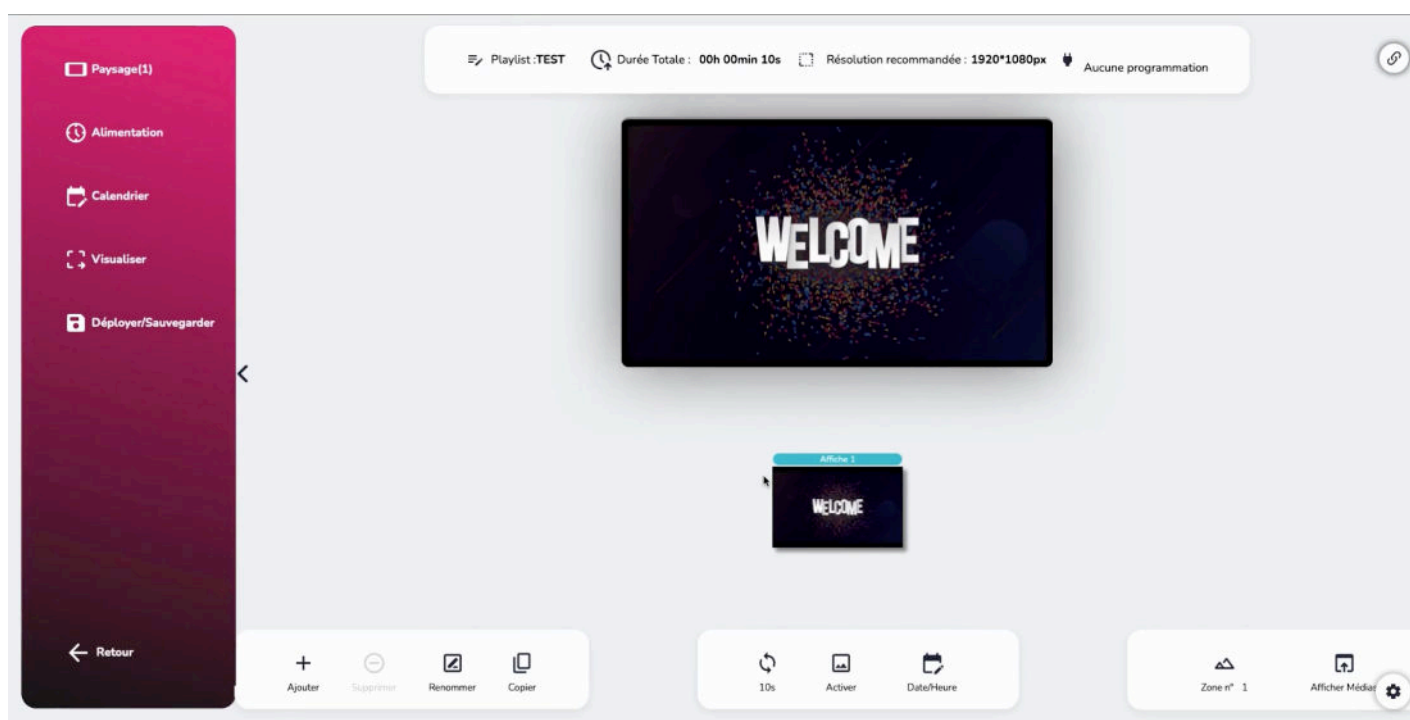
Paysage(1)

Alimentation

Calendrier

Visualiser

Déployer/Sauvegarder

Retour

Playlist : TEST Durée Totale : 00h 00min 10s Résolution recommandée : 1920*1080px Aucune programmation

WELCOME

Affiche 1

WELCOME

Ajouter Supprimer Renommer Copier

10s Activer Date/Heure

Zone n° 1 Afficher Médias